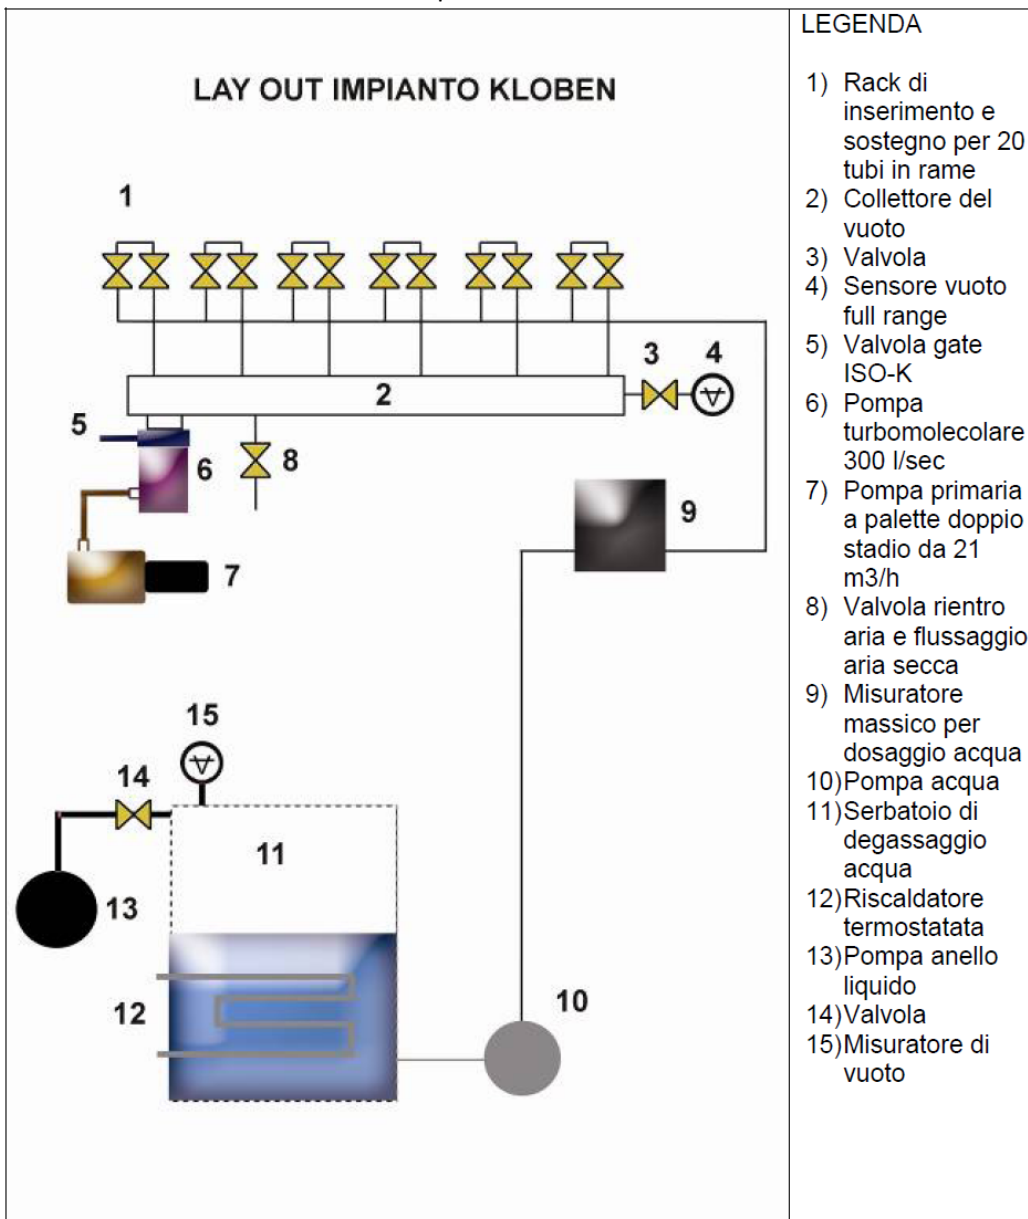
LAY OUT IMPIANTO KLOBEN

1

2

3

4

5

6

7

8

9

10

11

12

13

14

15

LEGENDA

1) Rack di inserimento e sostegno per 20 tubi in rame
2) Collettore del vuoto
3) Valvola
4) Sensore vuoto full range
5) Valvola gate ISO-K
6) Pompa turbomolecolare 300 l/sec
7) Pompa primaria a palette doppio stadio da 21 m3/h
8) Valvola rientro aria e flussaggio aria secca
9) Misuratore massico per dosaggio acqua
10) Pompa acqua
11) Serbatoio di degassaggio acqua
12) Riscaldatore termostatata
13) Pompa anello liquido
14) Valvola
15) Misuratore di vuoto